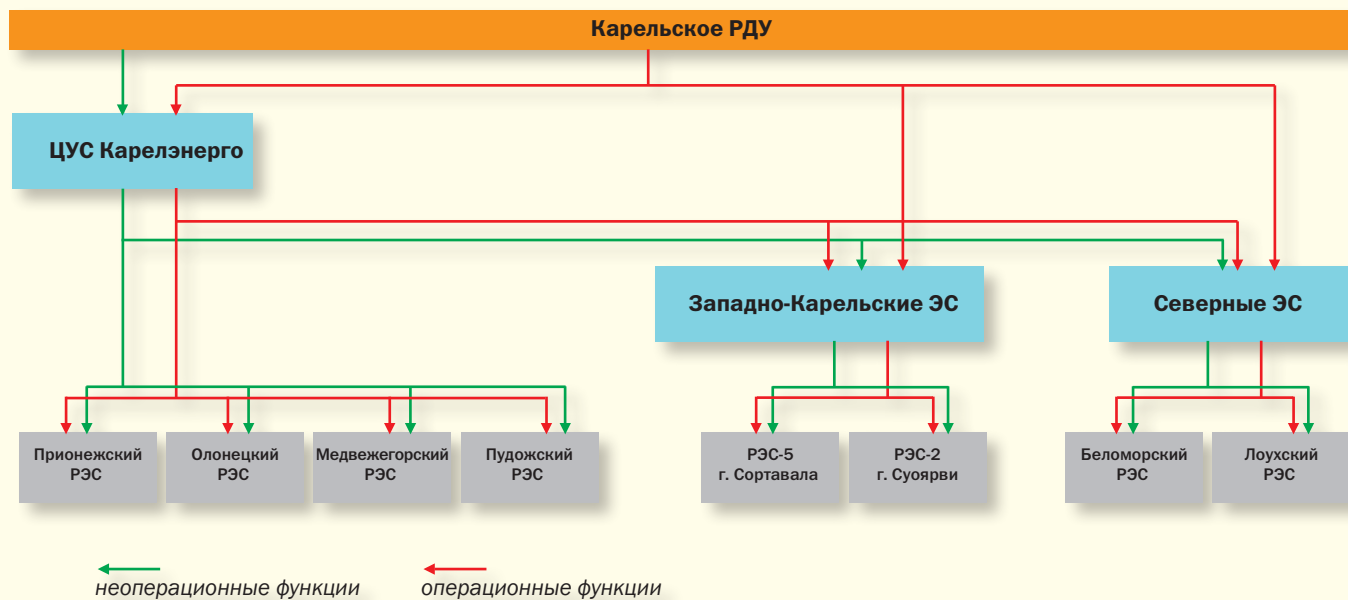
Карельское РДУ

ЦУС Карелэнерго

Западно-Карельские ЭС

Северные ЭС

Прионежский РЭС

Олонецкий РЭС

Медвежегорский РЭС

Пудожский РЭС

РЭС-5 г. Сортавала

РЭС-2 г. Суоярви

Беломорский РЭС

Лоухский РЭС

неоперационные функции

операционные функции